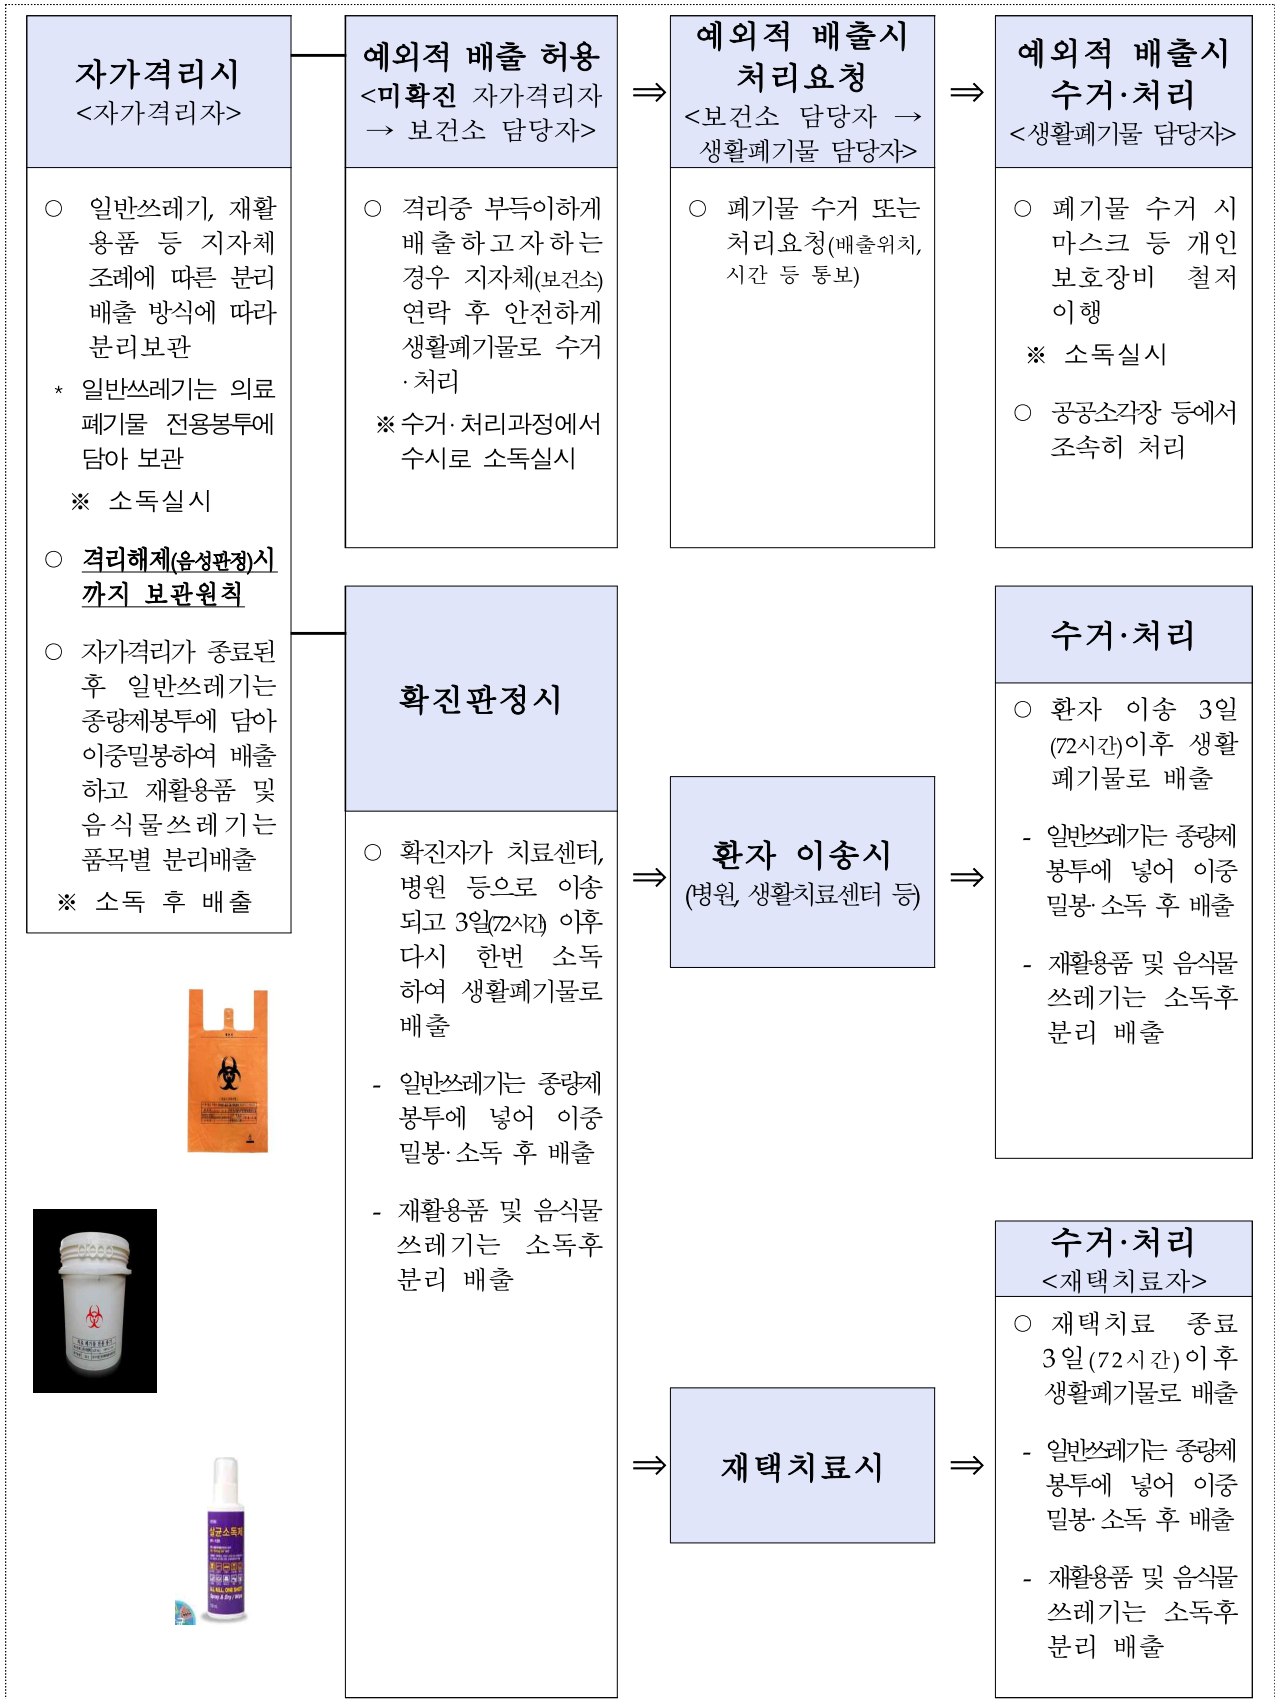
자가격리시
<자가격리자>

○ 일반쓰레기, 재활용품 등 지자체 조례에 따른 분리배출 방식에 따라 분리보관

* 일반쓰레기는 의료폐기물 전용봉투에 담아 보관

※ 소독실시

○ 격리해제(음성판정)시까지 보관원칙

○ 자가격리가 종료된 후 일반쓰레기는 종량제봉투에 담아 이중밀봉하여 배출하고 재활용품 및 음식물쓰레기는 품목별 분리배출

※ 소독 후 배출

예외적 배출 허용
<미확진 자가격리자 → 보건소 담당자>

○ 격리중 부득이하게 배출하고자하는 경우 지자체(보건소) 연락 후 안전하게 생활폐기물로 수거·처리

※ 수거·처리과정에서 수시로 소독실시

⇒

예외적 배출시 처리요청
<보건소 담당자 → 생활폐기물 담당자>

○ 폐기물 수거 또는 처리요청(배출위치, 시간 등 통보)

⇒

예외적 배출시 수거·처리
<생활폐기물 담당자>

○ 폐기물 수거 시 마스크 등 개인보호장비 철저 이행

※ 소독실시

○ 공공소각장 등에서 조속히 처리

확진판정시

○ 확진자가 치료센터, 병원 등으로 이송되고 3일(72시간) 이후 다시 한번 소독하여 생활폐기물로 배출

- 일반쓰레기는 종량제봉투에 넣어 이중밀봉·소독 후 배출

- 재활용품 및 음식물쓰레기는 소독후 분리 배출

⇒

환자 이송시
(병원, 생활치료센터 등)

⇒

수거·처리

○ 환자 이송 3일(72시간)이후 생활폐기물로 배출

- 일반쓰레기는 종량제봉투에 넣어 이중밀봉·소독 후 배출

- 재활용품 및 음식물쓰레기는 소독후 분리 배출

⇒

재택치료시

⇒

수거·처리
<재택치료자>

○ 재택치료 종료 3일(72시간)이후 생활폐기물로 배출

- 일반쓰레기는 종량제봉투에 넣어 이중밀봉·소독 후 배출

- 재활용품 및 음식물쓰레기는 소독후 분리 배출